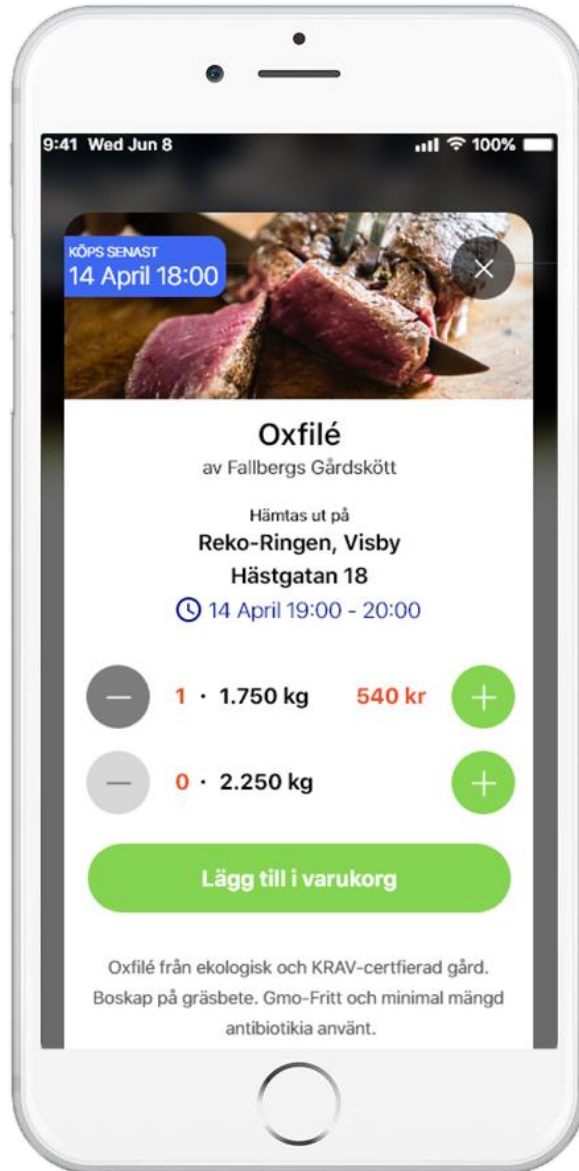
9:41 Wed Jun 8

100%

KÖPS SENAST
14 April 18:00

Oxfilé
av Fallbergs Gårdskött

Hämtas ut på
Reko-Ringen, Visby
Hästgatan 18
14 April 19:00 - 20:00

1 · 1.750 kg 540 kr

0 · 2.250 kg

Lägg till i varukorg

Oxfilé från ekologisk och KRAV-certfierad gård. Boskap på gräsbete. Gmo-Fritt och minimal mängd antibiotikia använt.